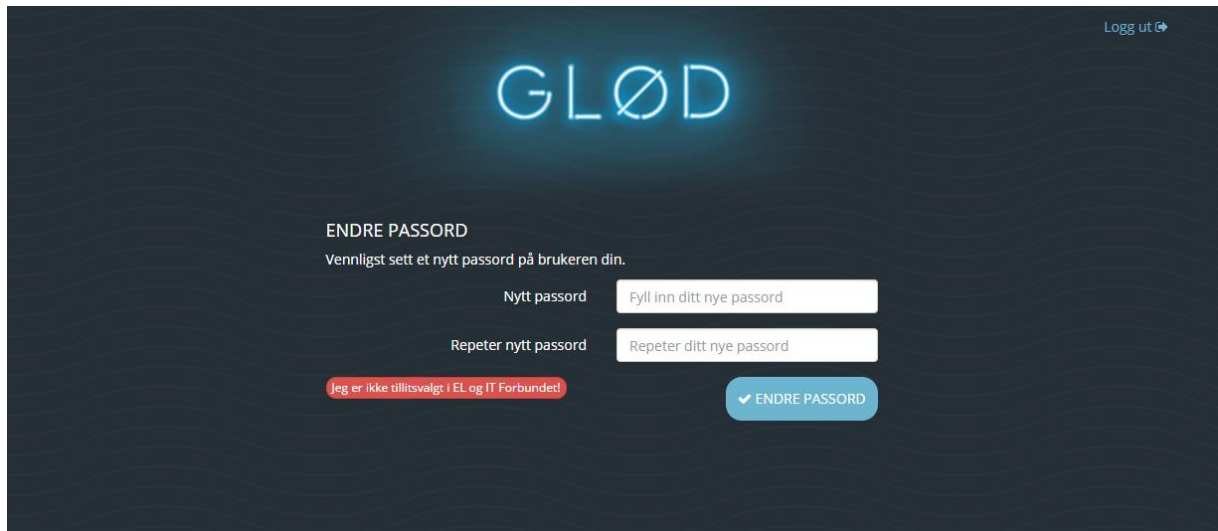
Logg ut

GLØD

ENDRE PASSORD

Vennligst sett et nytt passord på brukeren din.

Nytt passord | Fyll inn ditt nye passord

Repeter nytt passord | Repeter ditt nye passord

Jeg er ikke tillitsvalgt i EL og IT Forbundet!

ENDRE PASSORD